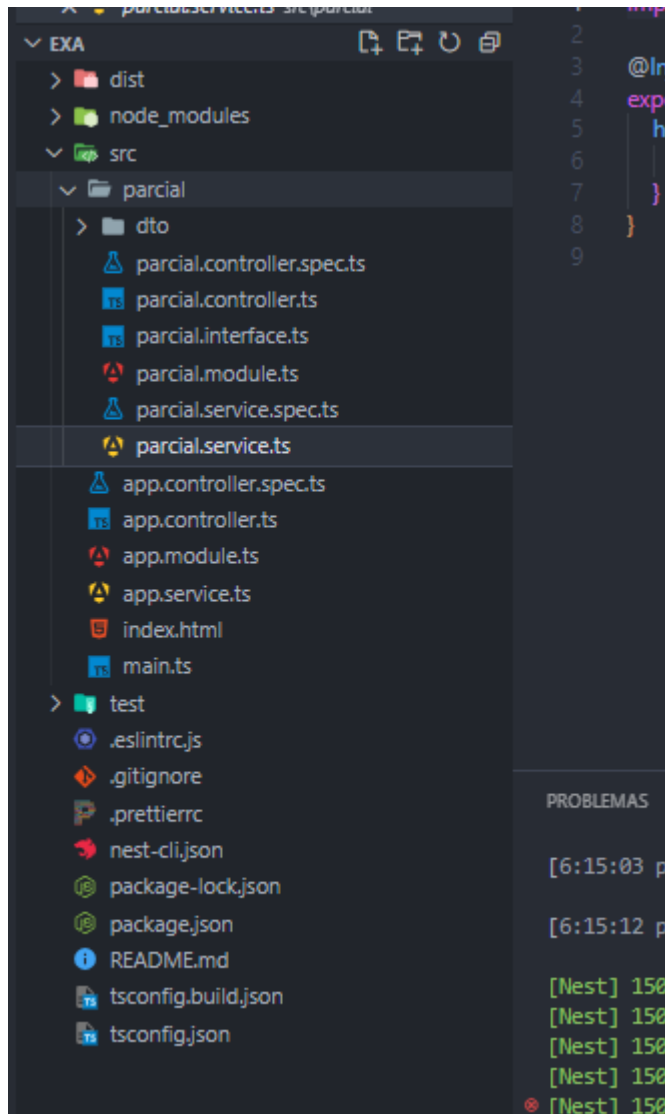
parcial.service.ts src\parcial

EXA
dist
node_modules
src
parcial
dto
parcial.controller.spec.ts
parcial.controller.ts
parcial.interface.ts
parcial.module.ts
parcial.service.spec.ts
parcial.service.ts
app.controller.spec.ts
app.controller.ts
app.module.ts
app.service.ts
index.html
main.ts
test
.eslintrc.js
.gitignore
.prettierrc
nest-cli.json
package-lock.json
package.json
README.md
tsconfig.build.json
tsconfig.json

2
3 @In
4 expo
5 h
6
7 }
8 }
9

PROBLEMAS

[6:15:03 p
[6:15:12 p
[Nest] 150
[Nest] 150
[Nest] 150
[Nest] 150
[Nest] 150